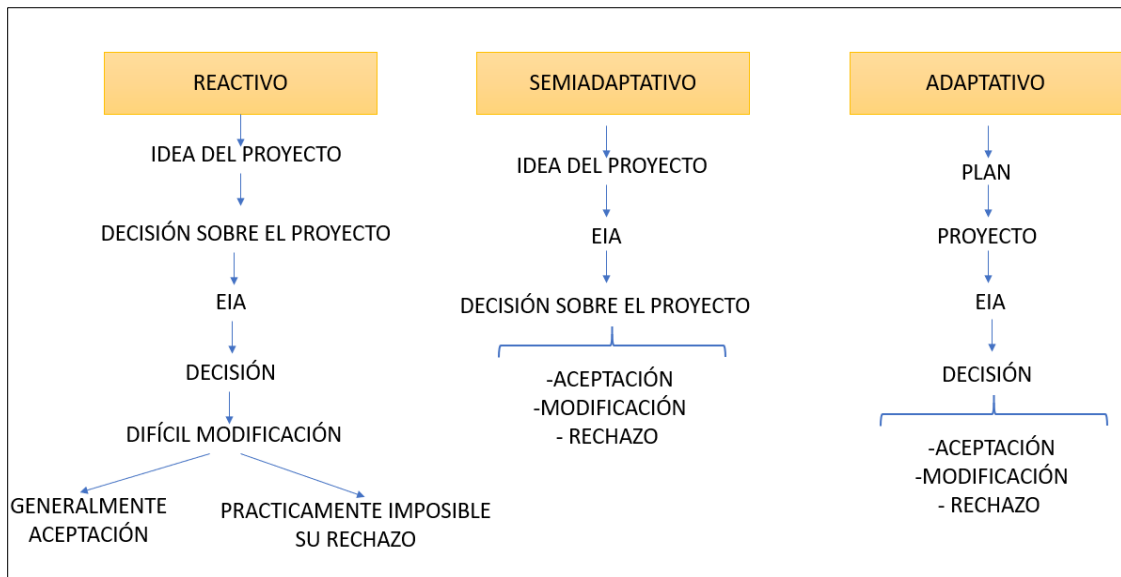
REACTIVO

IDEA DEL PROYECTO

DECISIÓN SOBRE EL PROYECTO

EIA

DECISIÓN

DIFÍCIL MODIFICACIÓN

GENERALMENTE ACEPTACIÓN

PRACTICAMENTE IMPOSIBLE SU RECHAZO

SEMIADAPTATIVO

IDEA DEL PROYECTO

EIA

DECISIÓN SOBRE EL PROYECTO

-ACEPTACIÓN
-MODIFICACIÓN
- RECHAZO

ADAPTATIVO

PLAN

PROYECTO

EIA

DECISIÓN

-ACEPTACIÓN
-MODIFICACIÓN
- RECHAZO